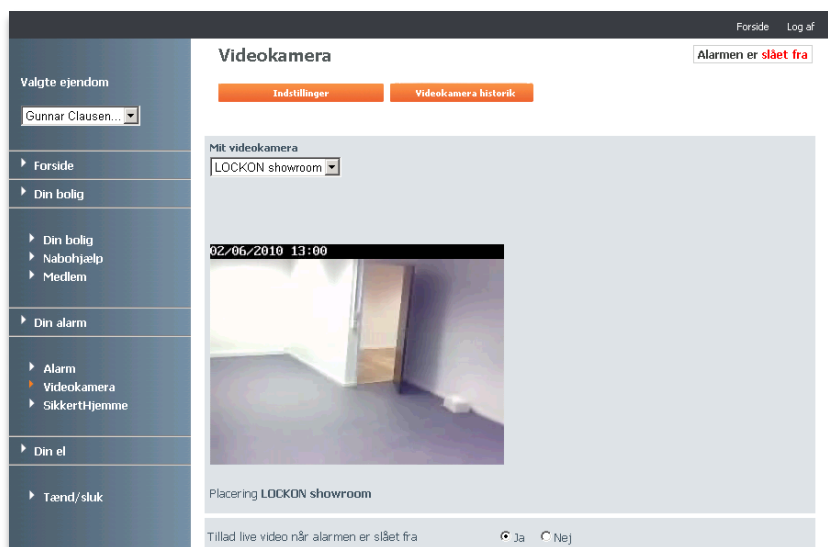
Forside Log af

Valgte ejendom

Gunnar Clausen...

Forside

Din bolig

Din bolig
Nabohjælp
Medlem

Din alarm

Alarm
Videokamera
SikkertHjemme

Din el

Tænd/sluk

Videokamera

Alarmen er slået fra

Indstillinger

Videokamera historik

Mit videokamera

LOCKON showroom

02/06/2010 13:00

Placering LOCKON showroom

Tillad live video når alarmen er slået fra

Ja Nej